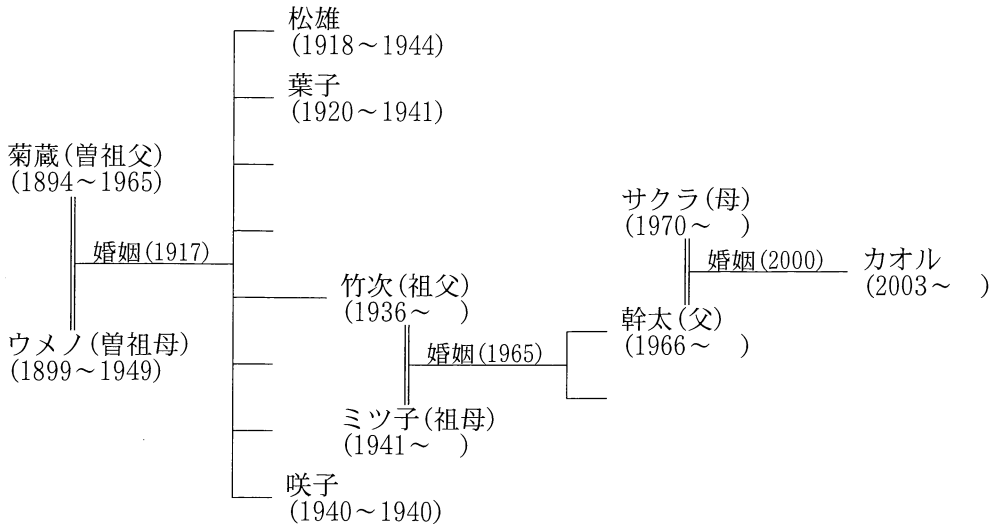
松雄
(1918～1944)

葉子
(1920～1941)

菊蔵(曽祖父)
(1894～1965)

婚姻(1917)

ウメノ(曽祖母)
(1899～1949)

竹次(祖父)
(1936～　)

婚姻(1965)

ミツ子(祖母)
(1941～　)

咲子
(1940～1940)

サクラ(母)
(1970～　)

婚姻(2000)

幹太(父)
(1966～　)

カオル
(2003～　)